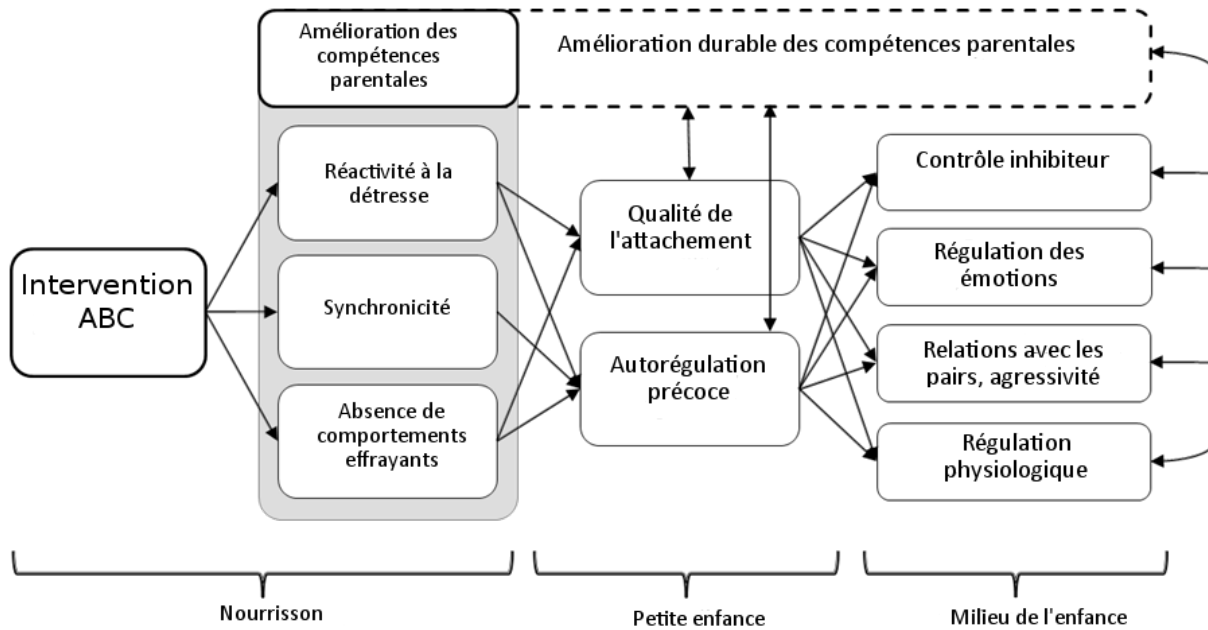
Amélioration des compétences parentales

Amélioration durable des compétences parentales

Intervention ABC

Réactivité à la détresse

Synchronicité

Absence de comportements effrayants

Qualité de l'attachement

Autorégulation précoce

Contrôle inhibiteur

Régulation des émotions

Relations avec les pairs, agressivité

Régulation physiologique

Nourrisson

Petite enfance

Milieu de l'enfance